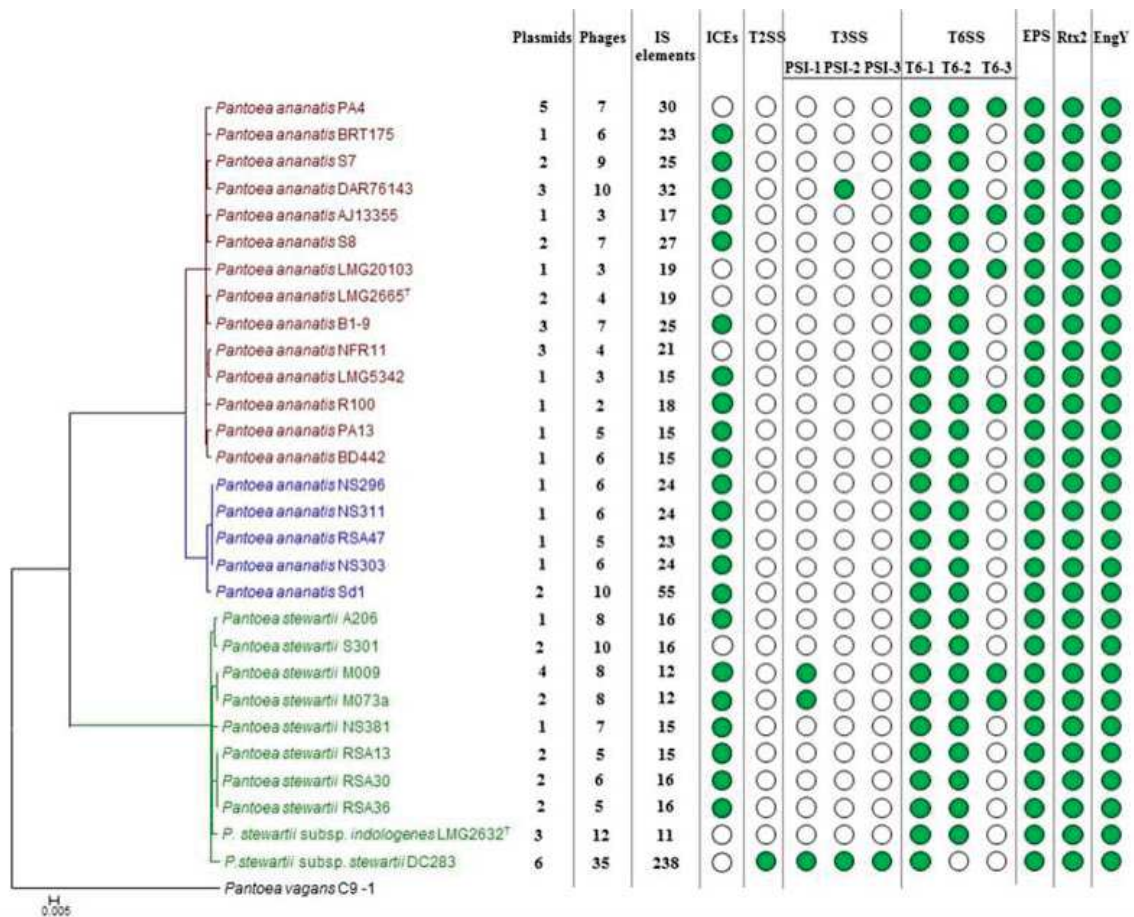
| | Plasmids | Phages | IS elements | ICEs | T2SS | T3SS PSI-1 | T3SS PSI-2 | T3SS PSI-3 | T6SS T6-1 | T6SS T6-2 | T6SS T6-3 | EPS | Rtx2 | EngY |
|---|---|---|---|---|---|---|---|---|---|---|---|---|---|---|
| Pantoea ananatis PA4 | 5 | 7 | 30 | | | | | | | | | | | |
| Pantoea ananatis BRT175 | 1 | 6 | 23 | | | | | | | | | | | |
| Pantoea ananatis S7 | 2 | 9 | 25 | | | | | | | | | | | |
| Pantoea ananatis DAR76143 | 3 | 10 | 32 | | | | | | | | | | | |
| Pantoea ananatis AJ13355 | 1 | 3 | 17 | | | | | | | | | | | |
| Pantoea ananatis S8 | 2 | 7 | 27 | | | | | | | | | | | |
| Pantoea ananatis LMG20103 | 1 | 3 | 19 | | | | | | | | | | | |
| Pantoea ananatis LMG2665$^T$ | 2 | 4 | 19 | | | | | | | | | | | |
| Pantoea ananatis B1-9 | 3 | 7 | 25 | | | | | | | | | | | |
| Pantoea ananatis NFR11 | 3 | 4 | 21 | | | | | | | | | | | |
| Pantoea ananatis LMG5342 | 1 | 3 | 15 | | | | | | | | | | | |
| Pantoea ananatis R100 | 1 | 2 | 18 | | | | | | | | | | | |
| Pantoea ananatis PA13 | 1 | 5 | 15 | | | | | | | | | | | |
| Pantoea ananatis BD442 | 1 | 6 | 15 | | | | | | | | | | | |
| Pantoea ananatis NS296 | 1 | 6 | 24 | | | | | | | | | | | |
| Pantoea ananatis NS311 | 1 | 6 | 24 | | | | | | | | | | | |
| Pantoea ananatis RSA47 | 1 | 5 | 23 | | | | | | | | | | | |
| Pantoea ananatis NS303 | 1 | 6 | 24 | | | | | | | | | | | |
| Pantoea ananatis Sd1 | 2 | 10 | 55 | | | | | | | | | | | |
| Pantoea stewartii A206 | 1 | 8 | 16 | | | | | | | | | | | |
| Pantoea stewartii S301 | 2 | 10 | 16 | | | | | | | | | | | |
| Pantoea stewartii M009 | 4 | 8 | 12 | | | | | | | | | | | |
| Pantoea stewartii M073a | 2 | 8 | 12 | | | | | | | | | | | |
| Pantoea stewartii NS381 | 1 | 7 | 15 | | | | | | | | | | | |
| Pantoea stewartii RSA13 | 2 | 5 | 15 | | | | | | | | | | | |
| Pantoea stewartii RSA30 | 2 | 6 | 16 | | | | | | | | | | | |
| Pantoea stewartii RSA36 | 2 | 5 | 16 | | | | | | | | | | | |
| P. stewartii subsp. indologenes LMG2632$^T$ | 3 | 12 | 11 | | | | | | | | | | | |
| P. stewartii subsp. stewartii DC283 | 6 | 35 | 238 | | | | | | | | | | | |
| Pantoea vagans C9 -1 | | | | | | | | | | | | | | |

0.005